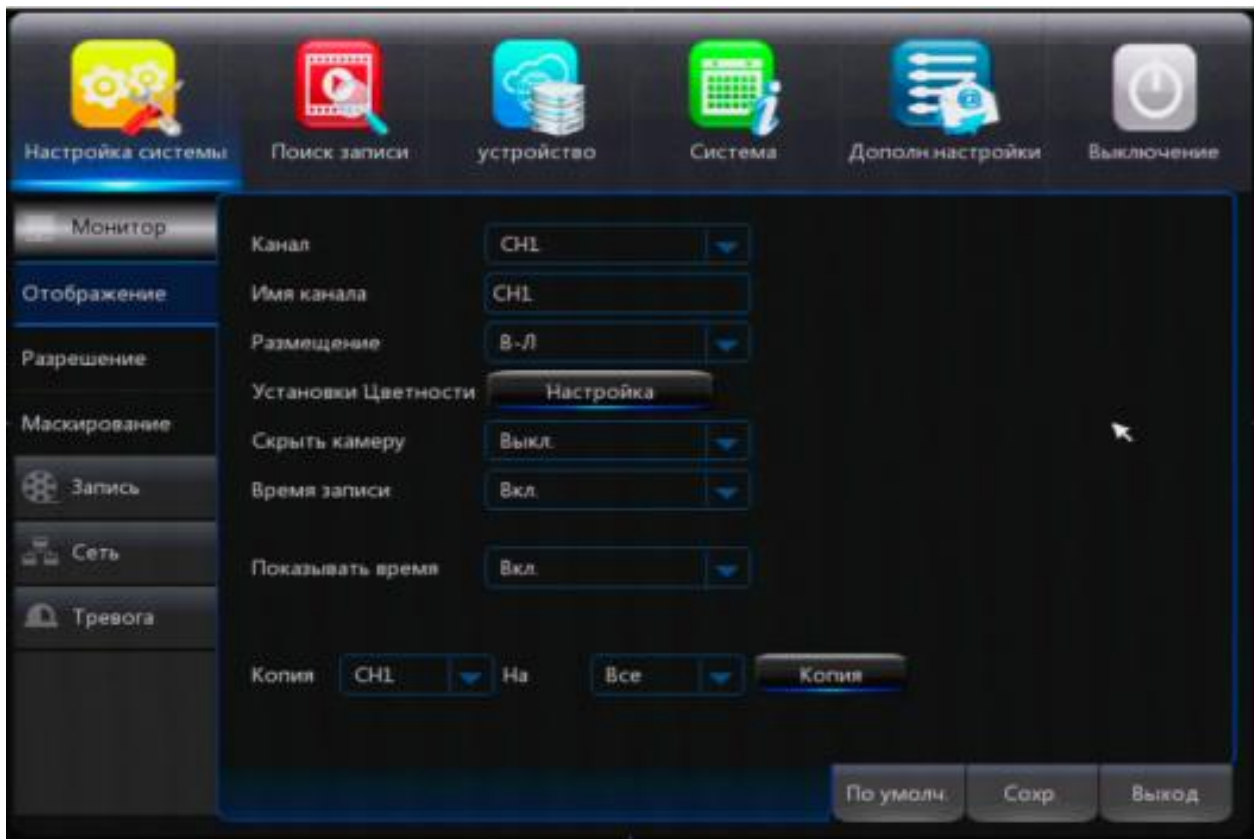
Настройка системы
Поиск записи
устройство
Система
Дополн.настройки
Выключение

Монитор
Отображение
Разрешение
Маскирование
Запись
Сеть
Тревога

Канал CH1
Имя канала CH1
Размещение В-Л
Установки Цветности Настройка
Скрыть камеру Выкл.
Время записи Вкл.

Показывать время Вкл.

Копия CH1 На Все Копия

По умолч. Сохр. Выход